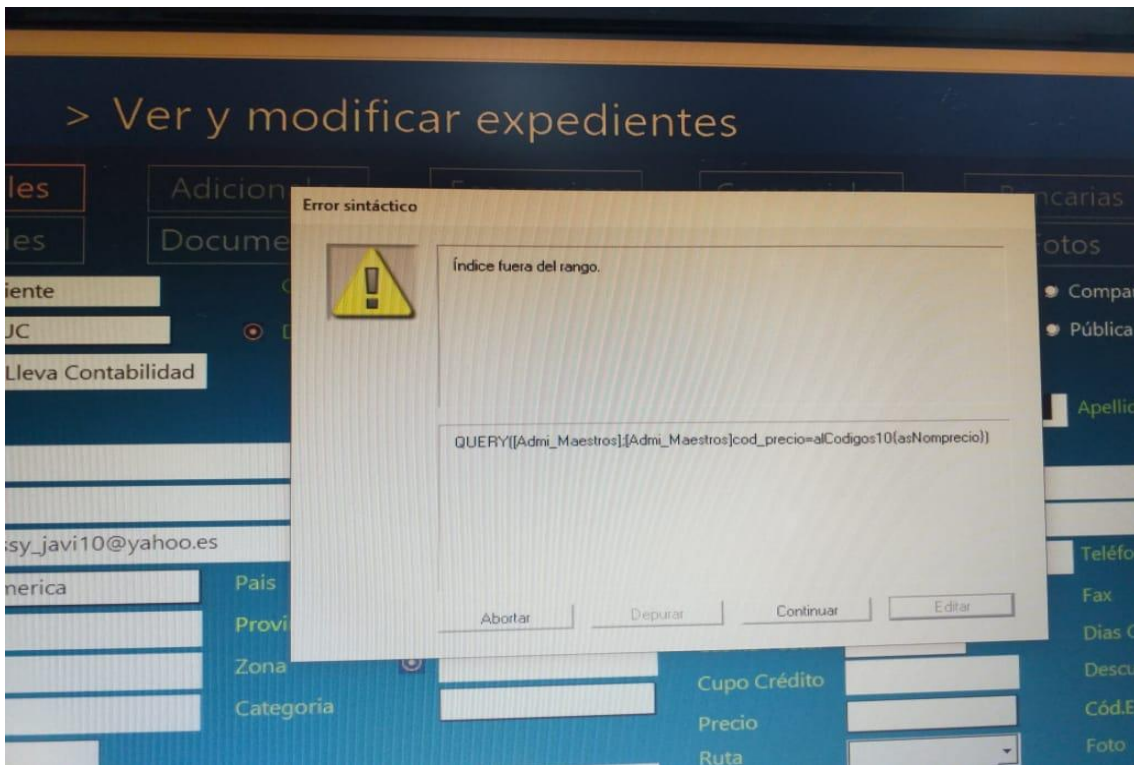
> Ver y modificar expedientes

les
Adicion
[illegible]
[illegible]
ncarias
les
Docume
otos
iente
UC
Lleva Contabilidad
Compa
Pública
Apellid

Error sintáctico

Índice fuera del rango.

QUERY([Admi_Maestros];[Admi_Maestros]cod_precio=alCodigos10{asNomprecio})

Abortar
Depurar
Continuar
Editar

sy_javi10@yahoo.es
nerica
Pais
Provi
Zona
Categoria
Cupo Crédito
Precio
Ruta
Teléfo
Fax
Dias C
Descu
Cód.E
Foto